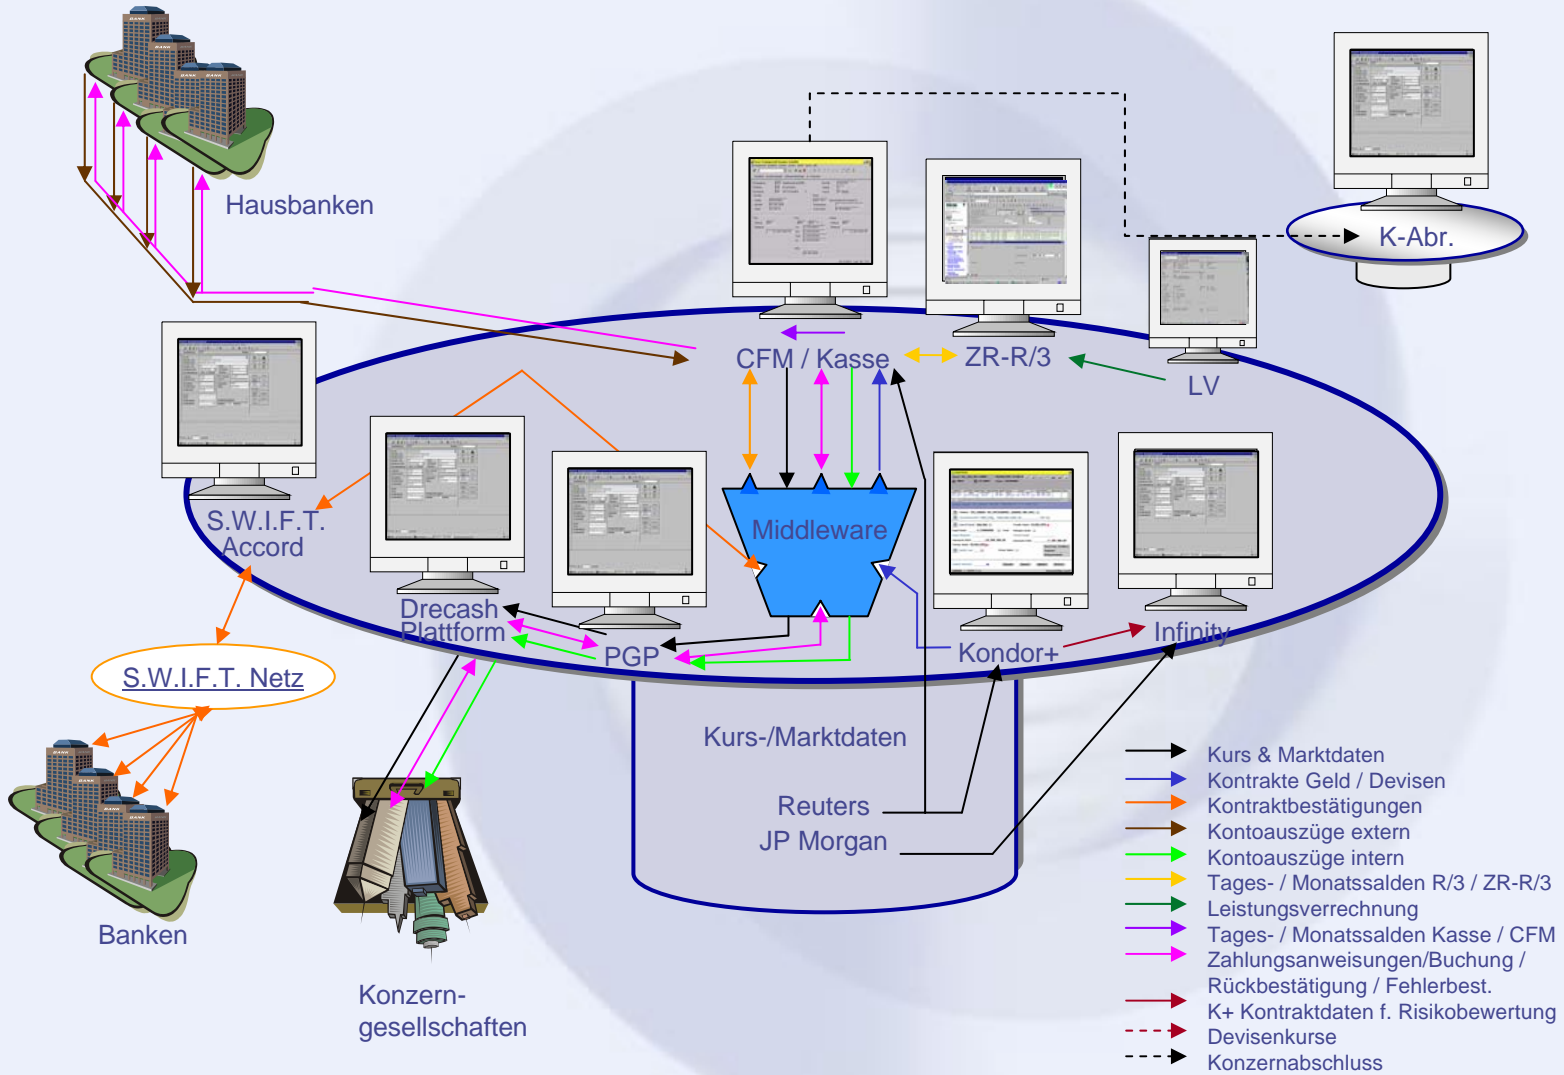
Hausbanken

K-Abr.

CFM / Kasse

ZR-R/3

LV

S.W.I.F.T. Accord

Drecash Plattform

PGP

Middleware

Kondor+

Infinity

S.W.I.F.T. Netz

Banken

Konzern-gesellschaften

Kurs-/Marktdaten

Reuters

JP Morgan

Kurs & Marktdaten
Kontrakte Geld / Devisen
Kontraktbestätigungen
Kontoauszüge extern
Kontoauszüge intern
Tages- / Monatssalden R/3 / ZR-R/3
Leistungsverrechnung
Tages- / Monatssalden Kasse / CFM
Zahlungsanweisungen/Buchung / Rückbestätigung / Fehlerbest.
K+ Kontraktdaten f. Risikobewertung
Devisenkurse
Konzernabschluss